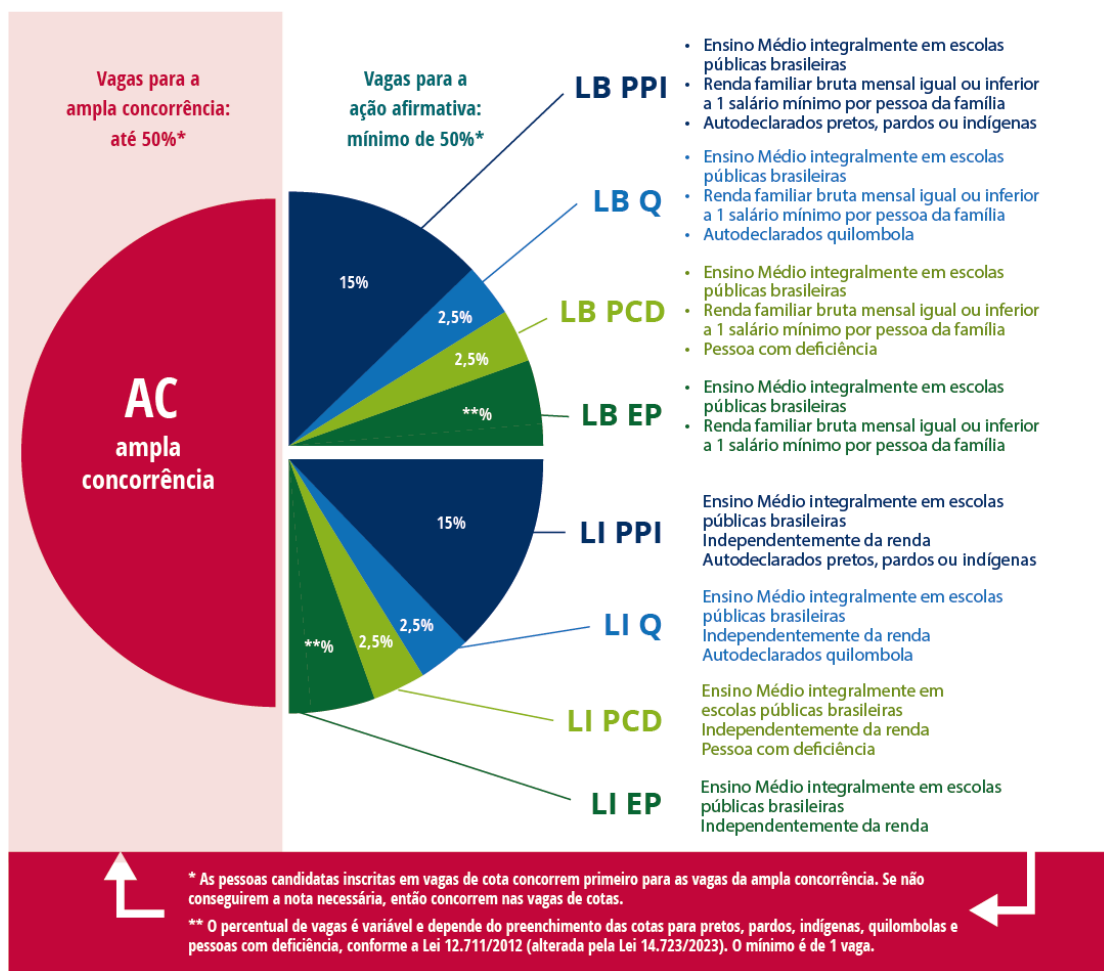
Vagas para a ampla concorrência: até 50%*

Vagas para a ação afirmativa: mínimo de 50%*

AC
ampla concorrência

15%
2,5%
2,5%
**%

LB PPI
• Ensino Médio integralmente em escolas públicas brasileiras
• Renda familiar bruta mensal igual ou inferior a 1 salário mínimo por pessoa da família
• Autodeclarados pretos, pardos ou indígenas

LB Q
• Ensino Médio integralmente em escolas públicas brasileiras
• Renda familiar bruta mensal igual ou inferior a 1 salário mínimo por pessoa da família
• Autodeclarados quilombola

LB PCD
• Ensino Médio integralmente em escolas públicas brasileiras
• Renda familiar bruta mensal igual ou inferior a 1 salário mínimo por pessoa da família
• Pessoa com deficiência

LB EP
• Ensino Médio integralmente em escolas públicas brasileiras
• Renda familiar bruta mensal igual ou inferior a 1 salário mínimo por pessoa da família

15%
2,5%
2,5%
**%

LI PPI
Ensino Médio integralmente em escolas públicas brasileiras
Independentemente da renda
Autodeclarados pretos, pardos ou indígenas

LI Q
Ensino Médio integralmente em escolas públicas brasileiras
Independentemente da renda
Autodeclarados quilombola

LI PCD
Ensino Médio integralmente em escolas públicas brasileiras
Independentemente da renda
Pessoa com deficiência

LI EP
Ensino Médio integralmente em escolas públicas brasileiras
Independentemente da renda

* As pessoas candidatas inscritas em vagas de cota concorrem primeiro para as vagas da ampla concorrência. Se não conseguirem a nota necessária, então concorrem nas vagas de cotas.

** O percentual de vagas é variável e depende do preenchimento das cotas para pretos, pardos, indígenas, quilombolas e pessoas com deficiência, conforme a Lei 12.711/2012 (alterada pela Lei 14.723/2023). O mínimo é de 1 vaga.